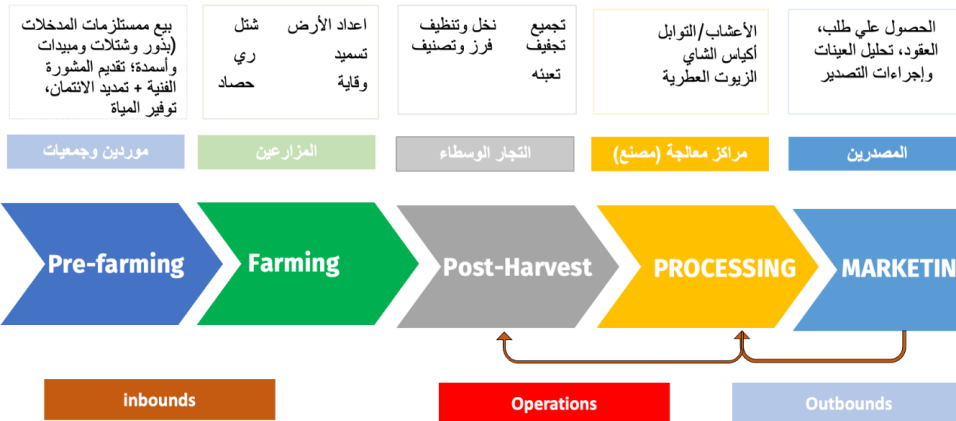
بيع ممستلزمات المدخلات (بذور وشتلات ومبيدات وأسمدة؛ تقديم المشورة الفنية + تمديد الائتمان، توفير المياة

اعداد الأرض شتل
تسميد ري
وقاية حصاد

تجميع نخل وتنظيف
تجفيف فرز وتصنيف
تعبئه

الأعشاب/التوابل
أكياس الشاي
الزيوت العطرية

الحصول علي طلب، العقود، تحليل العينات وإجراءات التصدير

موردين وجمعيات

المزارعين

التجار الوسطاء

مراكز معالجة (مصنع)

المصدرين

Pre-farming

Farming

Post-Harvest

PROCESSING

MARKETIN

inbounds

Operations

Outbounds